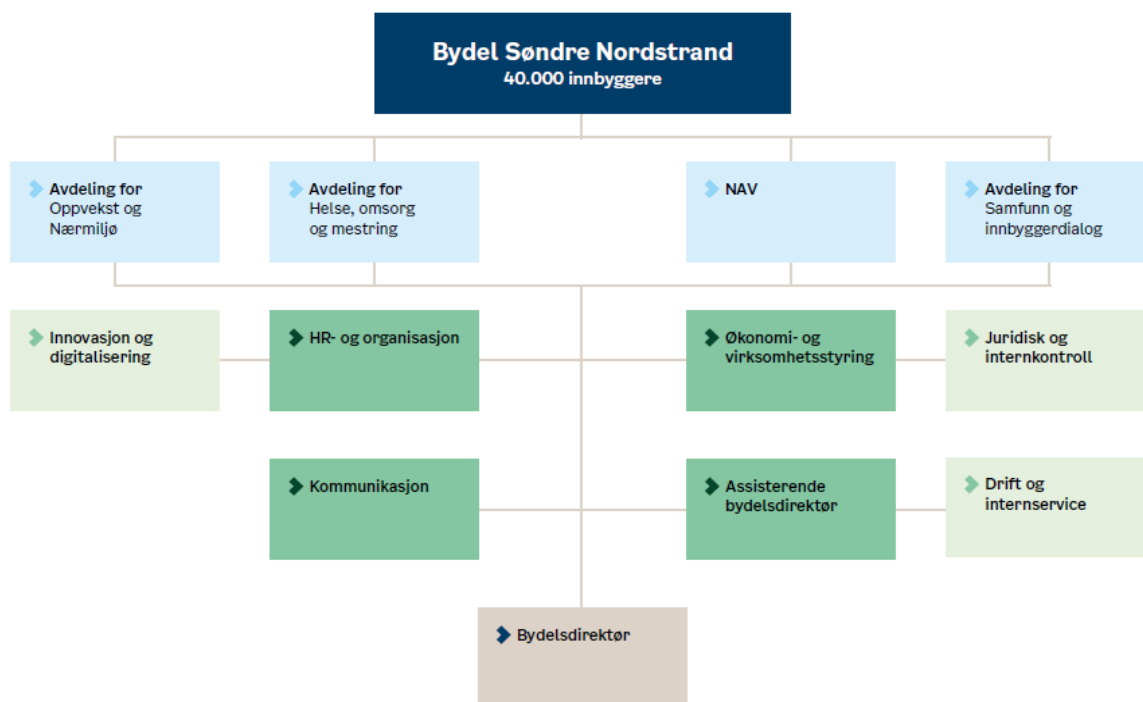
Bydel Søndre Nordstrand
40.000 innbyggere

Avdeling for Oppvekst og Nærmiljø

Avdeling for Helse, omsorg og mestring

NAV

Avdeling for Samfunn og innbyggerdialog

Innovasjon og digitalisering

HR- og organisasjon

Økonomi- og virksomhetsstyring

Juridisk og internkontroll

Kommunikasjon

Assisterende bydelsdirektør

Drift og internservice

Bydelsdirektør